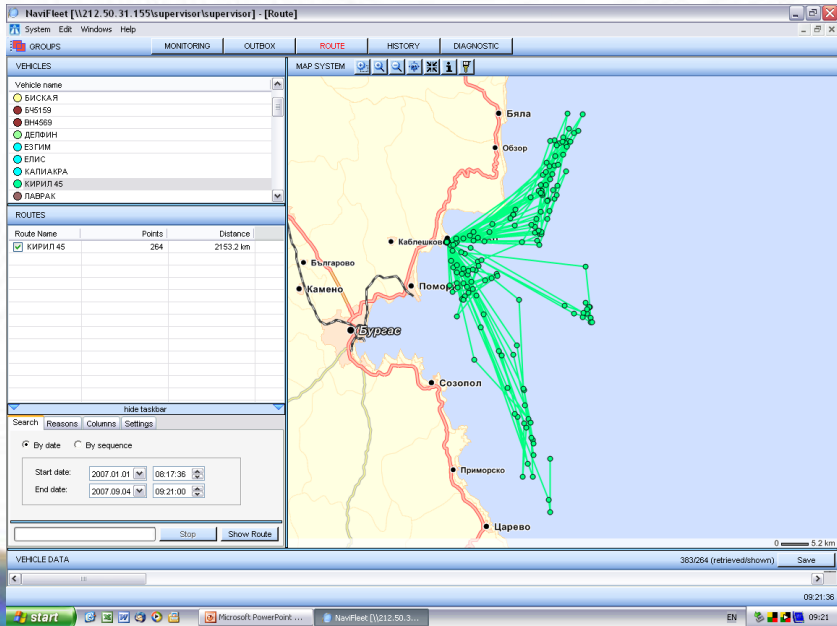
NaviFleet [\\212.50.31.155\supervisor\supervisor] - [Route]

System Edit Windows Help

GROUPS

MONITORING OUTBOX ROUTE HISTORY DIAGNOSTIC

VEHICLES

Vehicle name

БИСКАЯ
Б45159
ВН4569
ДЕЛФИН
ЕЗГИМ
ЕЛИС
КАЛИАКРА
КИРИЛ 45
ЛАВРАК

ROUTES

| Route Name | Points | Distance |
|---|---|---|
| КИРИЛ 45 | 264 | 2153.2 km |

hide taskbar

Search Reasons Columns Settings

By date By sequence

Start date: 2007.01.01 08:17:36

End date: 2007.09.04 09:21:00

Stop Show Route

MAP SYSTEM

Бяла
Обзор
Каблешково
Българово
Камено
Помо
Бургас
Созопол
Приморско
Царево

0 5.2 km

VEHICLE DATA

383/264 (retrieved/shown) Save

09:21:36

start Microsoft PowerPoint ... NaviFleet [\\212.50.3... EN 09:21